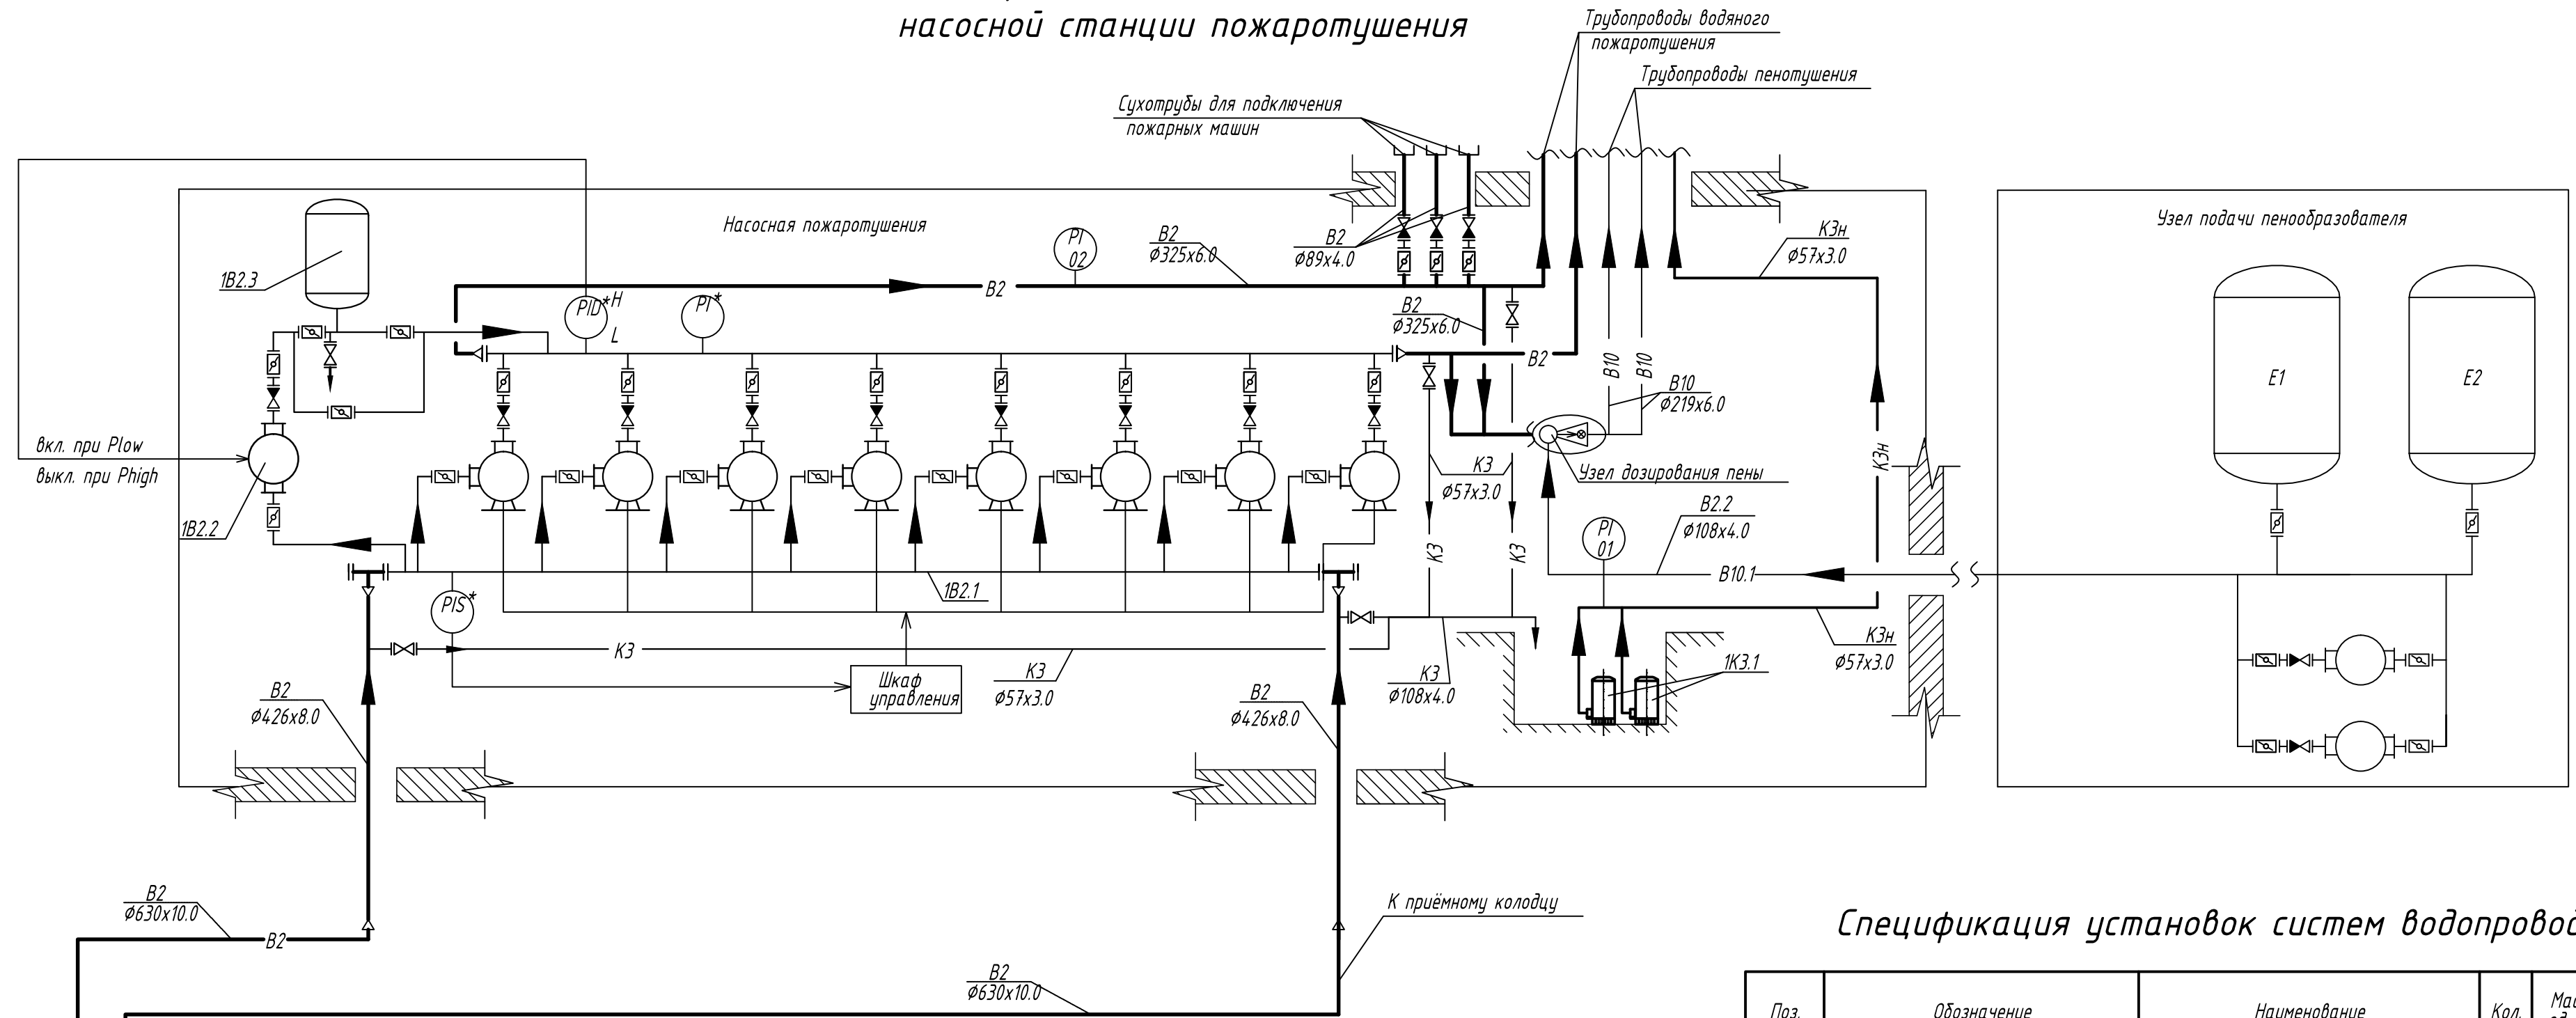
насосной станции пожаротушения

Трубопроводы водяного пожаротушения

Трубопроводы пенотушения

Сухотрубы для подключения пожарных машин

Насосная пожаротушения

Узел подачи пенообразователя

1В2.3

PI 02

В2 Ø325х6.0

В2 Ø89х4.0

К3н Ø57х3.0

PID*H L

PI*

В2

В2 Ø325х6.0

В2

В10

В10

В10 Ø219х6.0

Е1

Е2

вкл. при Plow

выкл. при Phigh

К3 Ø57х3.0

Узел дозирования пены

К3н

1В2.2

В2.2 Ø108х4.0

PI 01

К3

К3

В10.1

1В2.1

PIS*

К3

К3н Ø57х3.0

1К3.1

Шкаф управления

К3 Ø57х3.0

К3 Ø108х4.0

В2 Ø426х8.0

В2 Ø426х8.0

В2 Ø630х10.0

В2

К приёмному колодцу

В2 Ø630х10.0

Спецификация установок систем водопровод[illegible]

| Поз. | Обозначение | Наименование | Кол. | Ма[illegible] |
|---|---|---|---|---|